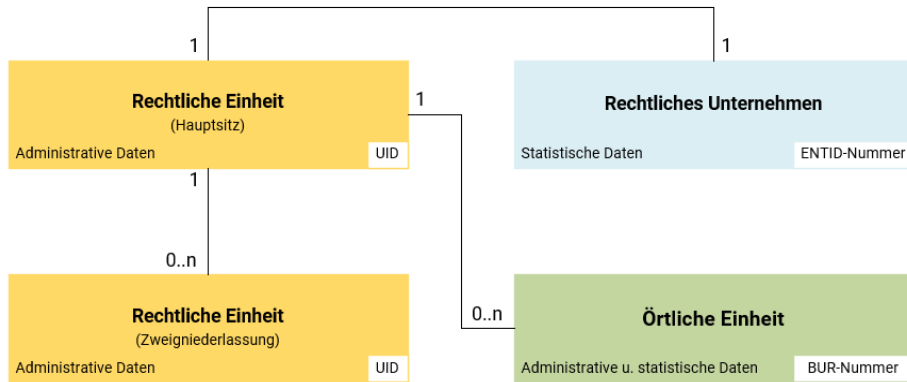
1

1

Rechtliche Einheit
(Hauptsitz)
Administrative Daten
UID

1

Rechtliches Unternehmen
Statistische Daten
ENTID-Nummer

1

0..n

Rechtliche Einheit
(Zweigniederlassung)
Administrative Daten
UID

0..n

Örtliche Einheit
Administrative u. statistische Daten
BUR-Nummer